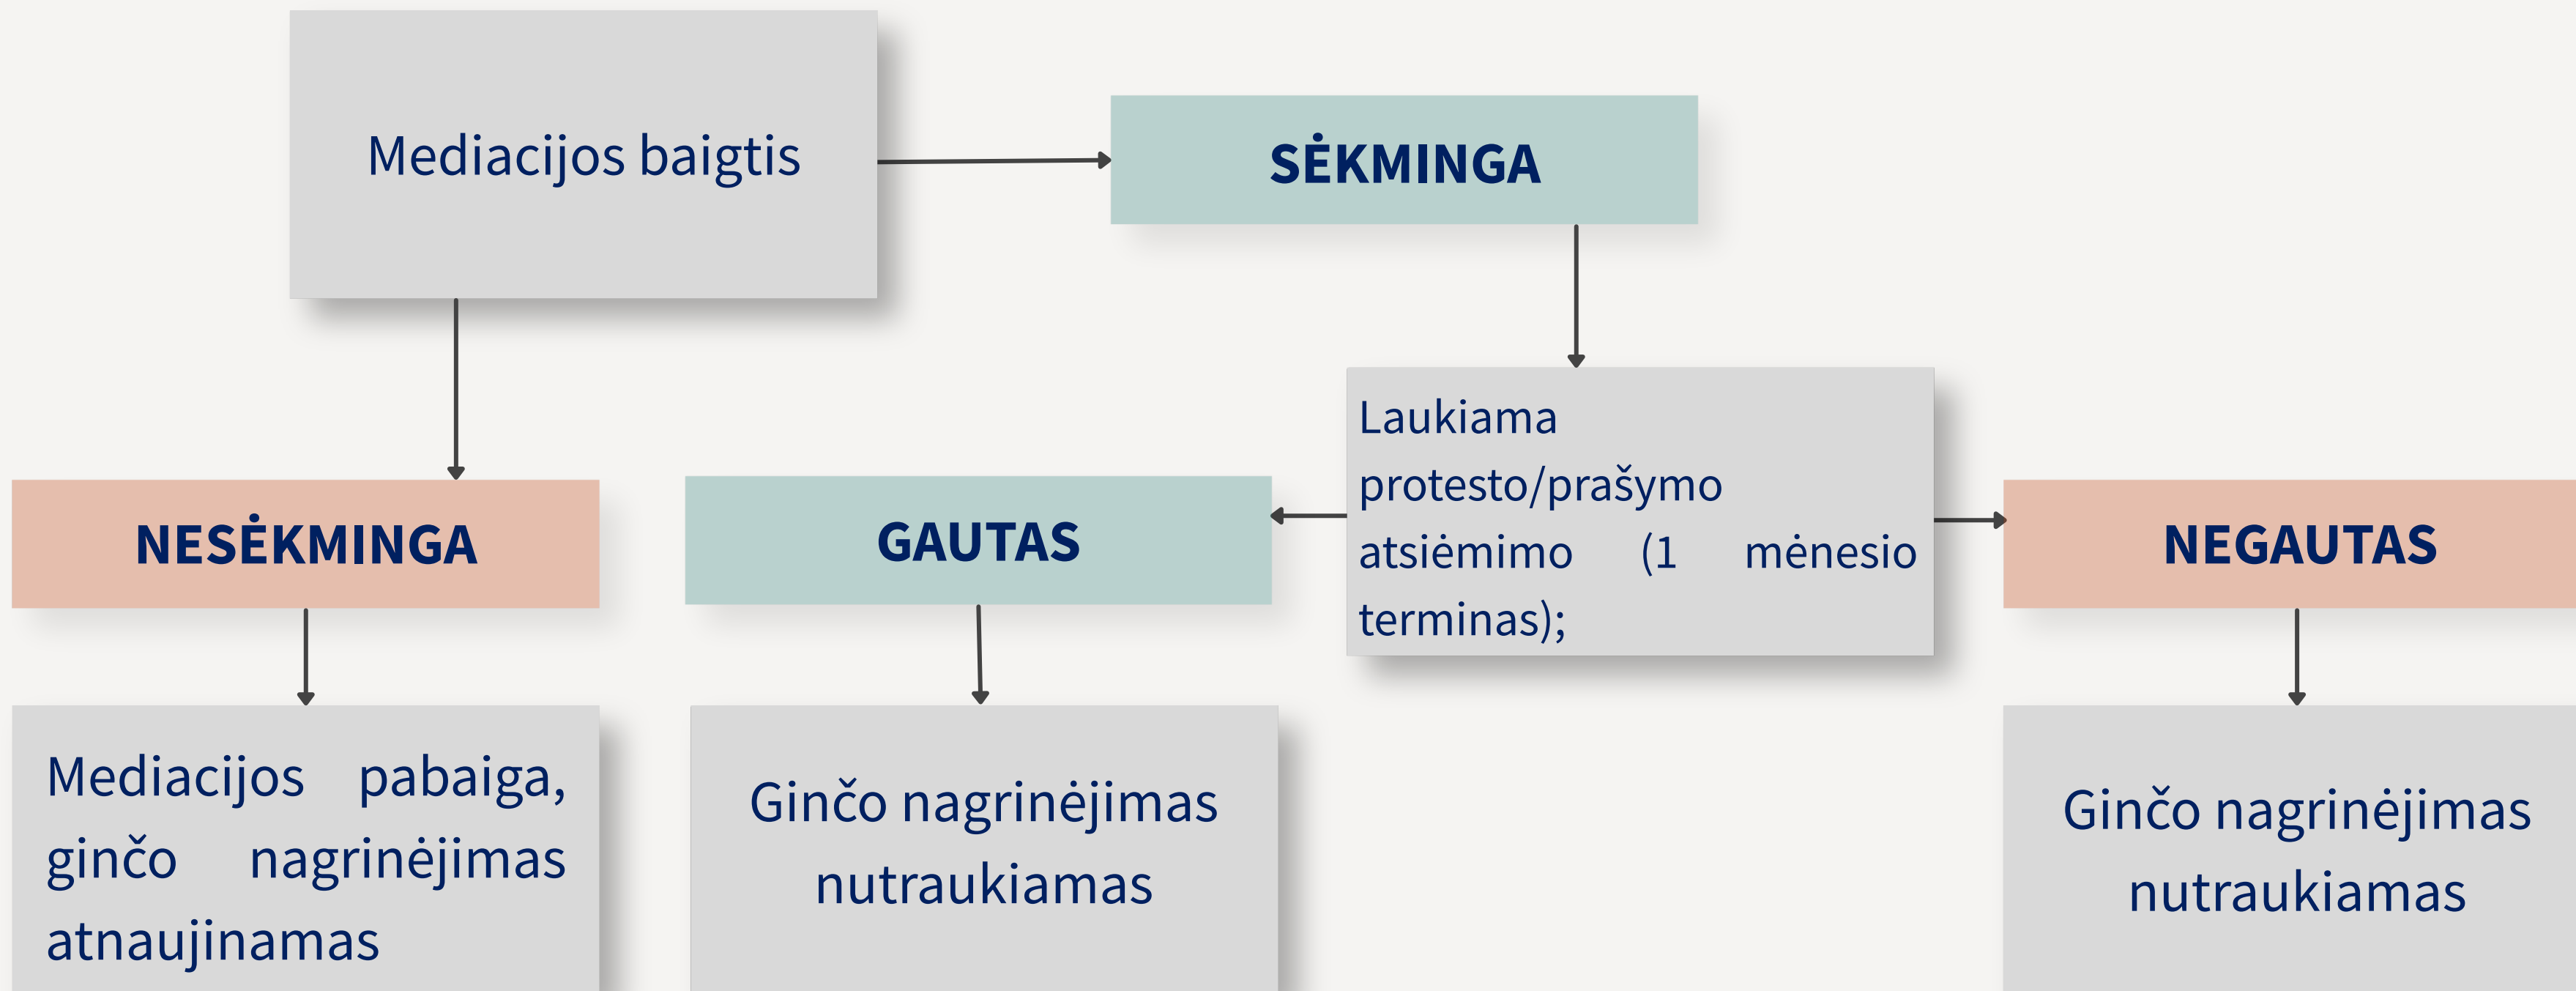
Mediacijos baigtis

SĖKMINGA

Laukiama protesto/prašymo atsiėmimo (1 mėnesio terminas);

NESĖKMINGA

GAUTAS

NEGAUTAS

Mediacijos pabaiga, ginčo nagrinėjimas atnaujinamas

Ginčo nagrinėjimas nutraukiamas

Ginčo nagrinėjimas nutraukiamas